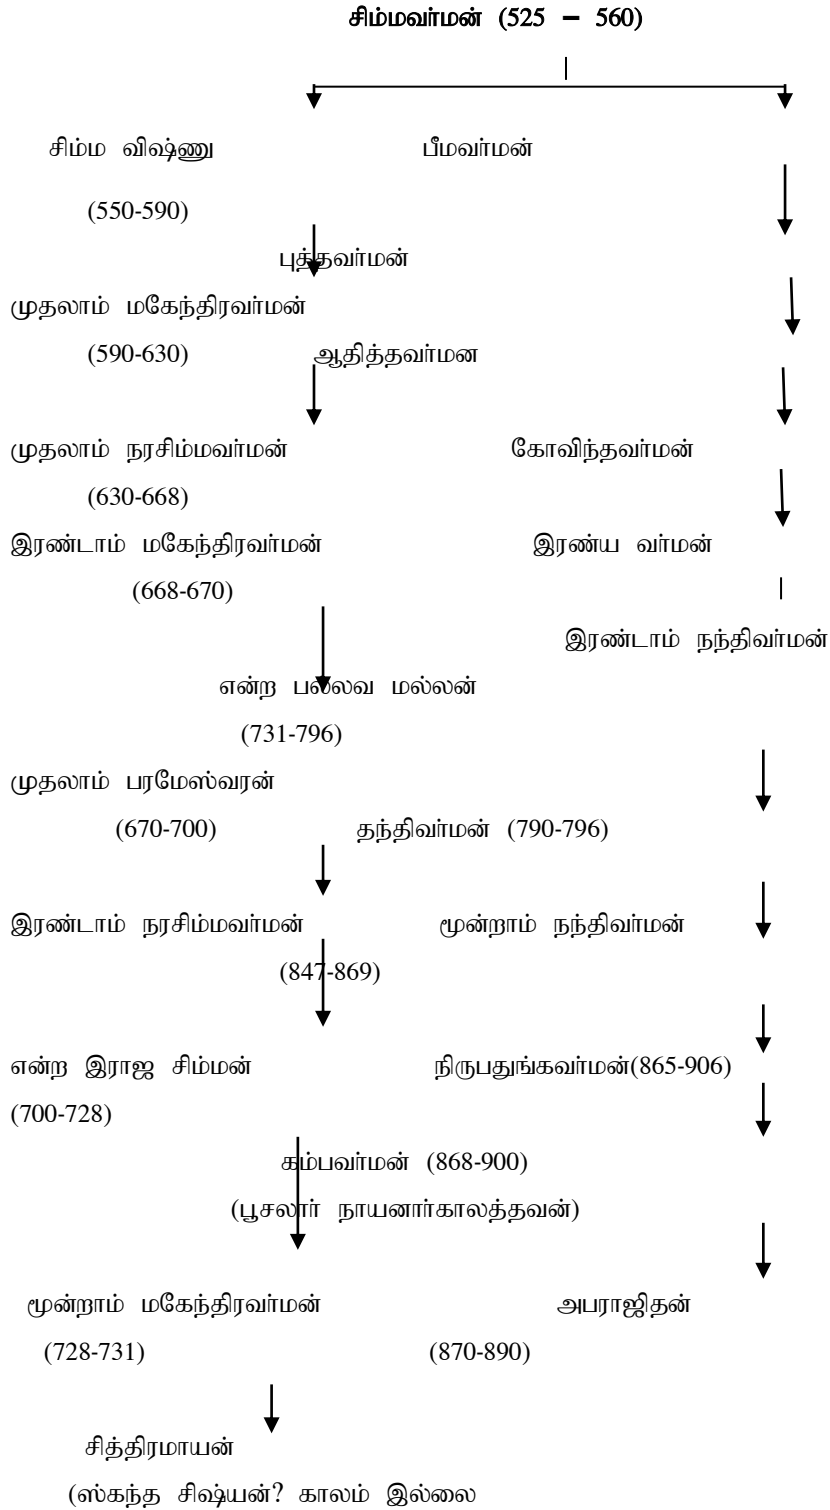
சிம்மவர்மன் (525 – 560)

சிம்ம விஷ்ணு பீமவர்மன்

(550-590)

புத்தவர்மன்

முதலாம் மகேந்திரவர்மன்

(590-630) ஆதித்தவர்மன

முதலாம் நரசிம்மவர்மன் கோவிந்தவர்மன்

(630-668)

இரண்டாம் மகேந்திரவர்மன் இரண்ய வர்மன்

(668-670)

இரண்டாம் நந்திவர்மன்

என்ற பல்லவ மல்லன்

(731-796)

முதலாம் பரமேஸ்வரன்

(670-700) தந்திவர்மன் (790-796)

இரண்டாம் நரசிம்மவர்மன் மூன்றாம் நந்திவர்மன்

(847-869)

என்ற இராஜ சிம்மன் நிருபதுங்கவர்மன்(865-906)

(700-728)

கம்பவர்மன் (868-900)

(பூசலார் நாயனார்காலத்தவன்)

மூன்றாம் மகேந்திரவர்மன் அபராஜிதன்

(728-731) (870-890)

சித்திரமாயன்

(ஸ்கந்த சிஷ்யன்? காலம் இல்லை